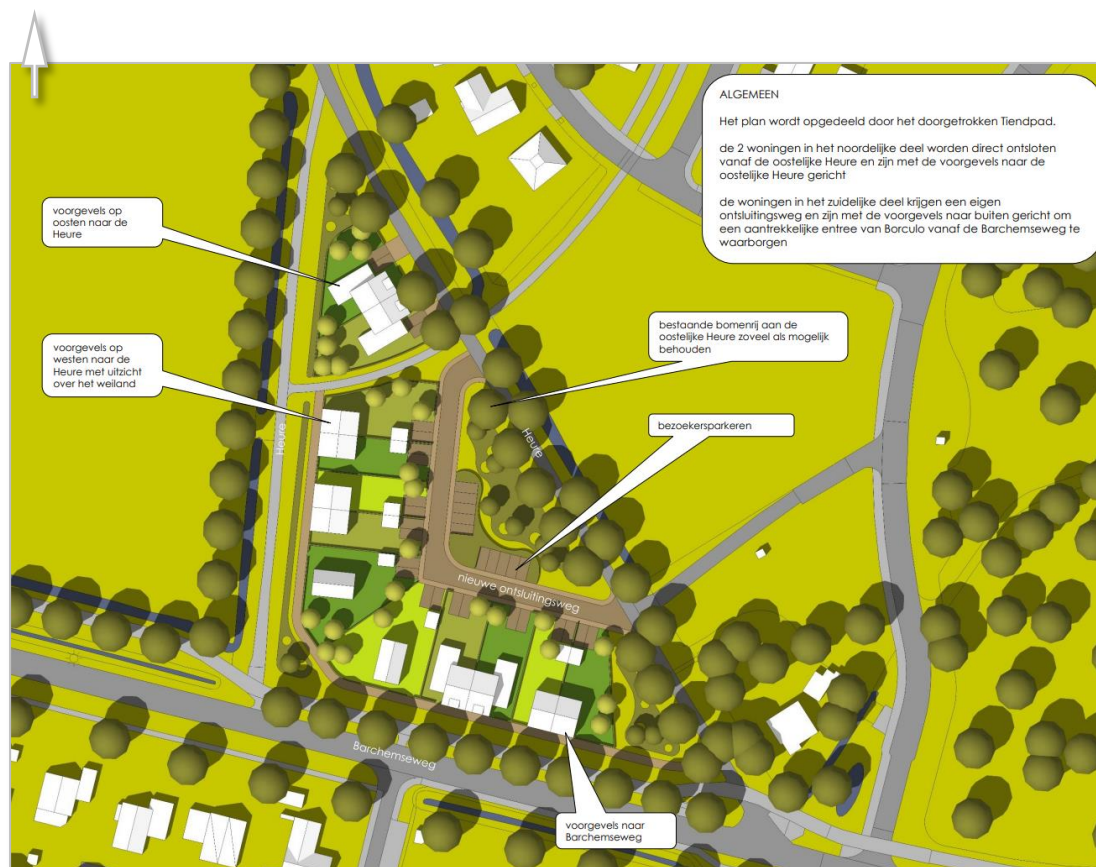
ALGEMEEN

Het plan wordt opgedeeld door het doorgetrokken Tiendpad.

de 2 woningen in het noordelijke deel worden direct ontsloten vanaf de oostelijke Heure en zijn met de voorgevels naar de oostelijke Heure gericht

de woningen in het zuidelijke deel krijgen een eigen ontsluitingsweg en zijn met de voorgevels naar buiten gericht om een aantrekkelijke entree van Borculo vanaf de Barchemseweg te waarborgen

voorgevels op oosten naar de Heure

voorgevels op westen naar de Heure met uitzicht over het weiland

bestaande bomenrij aan de oostelijke Heure zoveel als mogelijk behouden

bezoekersparkeren

Heure

Heure

nieuwe ontsluitingsweg

Barchemseweg

voorgevels naar Barchemseweg